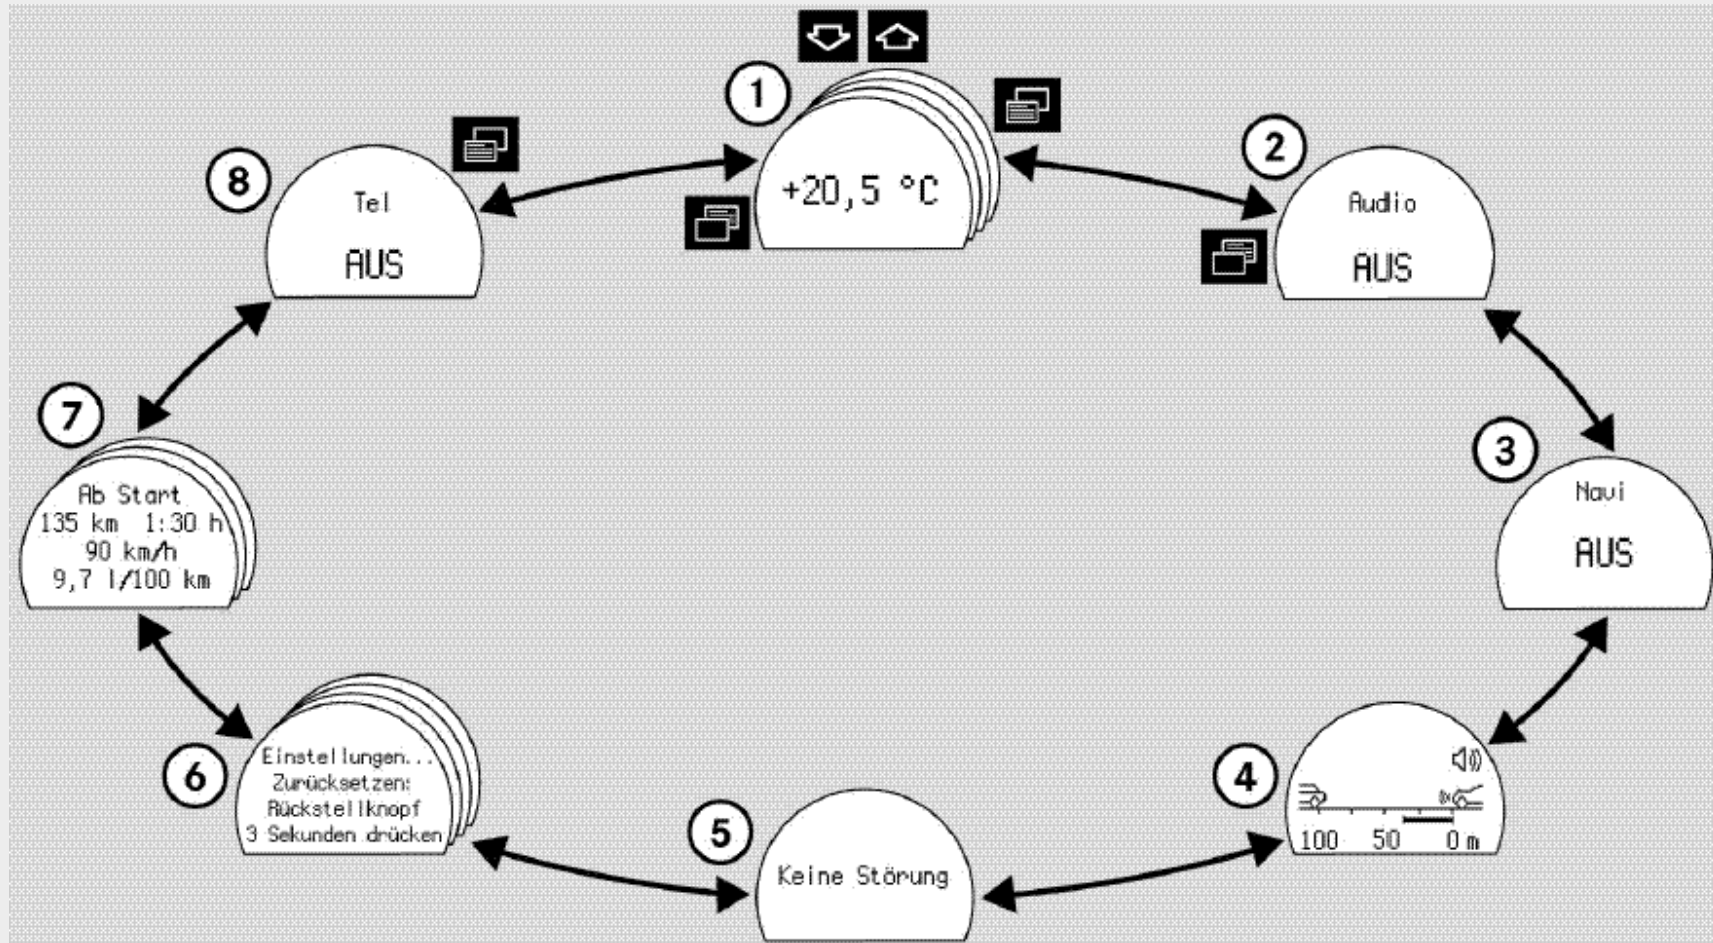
1

+20,5 °C

2

Audio

AUS

3

Navi

AUS

4

100 50 0 m

5

Keine Störung

6

Einstellungen...
Zurücksetzen:
Rückstellknopf
3 Sekunden drücken

7

Ab Start
135 km 1:30 h
90 km/h
9,7 l/100 km

8

Tel

AUS